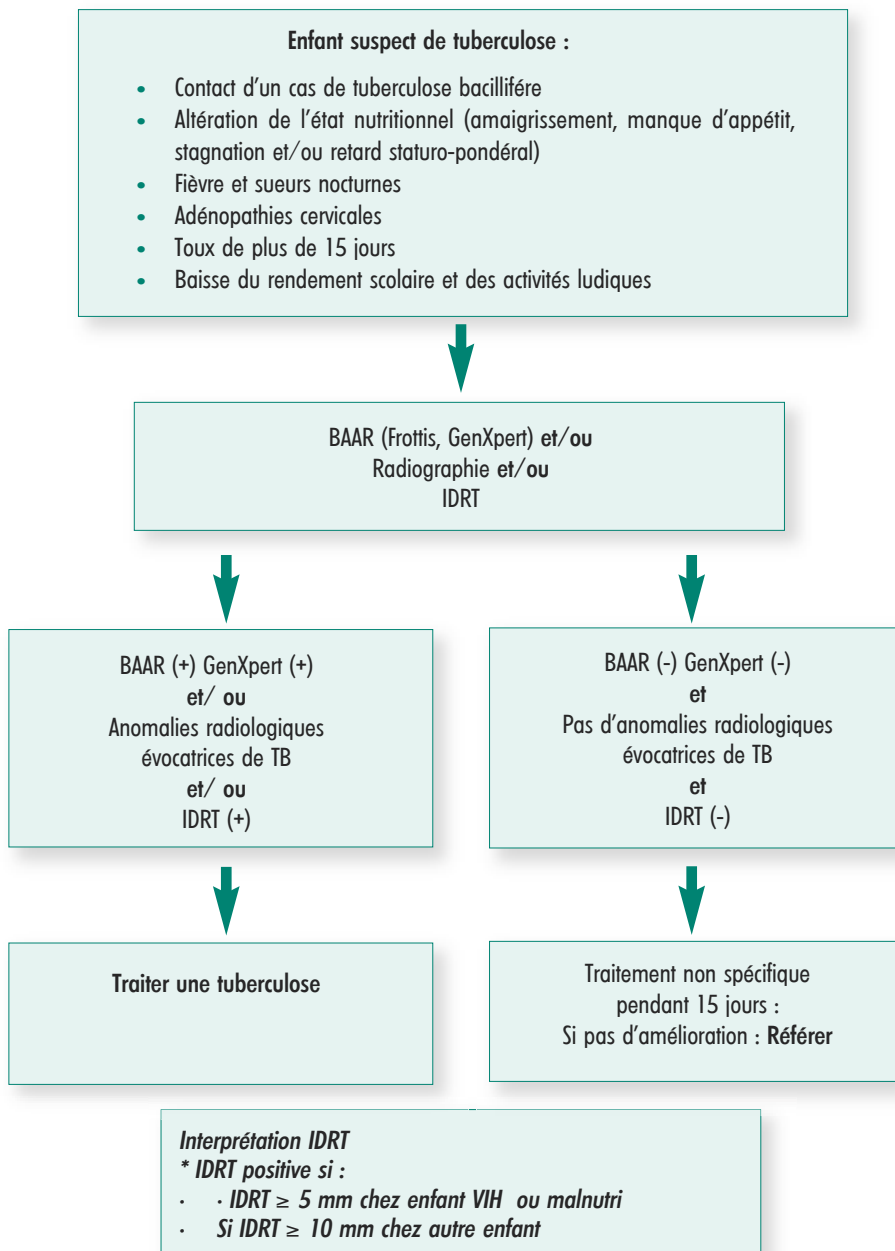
Enfant suspect de tuberculose :

- Contact d'un cas de tuberculose bacillifére
- Altération de l'état nutritionnel (amaigrissement, manque d'appétit, stagnation et/ou retard staturo-pondéral)
- Fièvre et sueurs nocturnes
- Adénopathies cervicales
- Toux de plus de 15 jours
- Baisse du rendement scolaire et des activités ludiques

BAAR (Frottis, GenXpert) et/ou
Radiographie et/ou
IDRT

BAAR (+) GenXpert (+)
et/ ou
Anomalies radiologiques évocatrices de TB
et/ ou
IDRT (+)

BAAR (-) GenXpert (-)
et
Pas d'anomalies radiologiques évocatrices de TB
et
IDRT (-)

Traiter une tuberculose

Traitement non spécifique pendant 15 jours :
Si pas d'amélioration : Référer

Interprétation IDRT
* IDRT positive si :
· · IDRT $\geq$ 5 mm chez enfant VIH ou malnutri
· Si IDRT $\geq$ 10 mm chez autre enfant